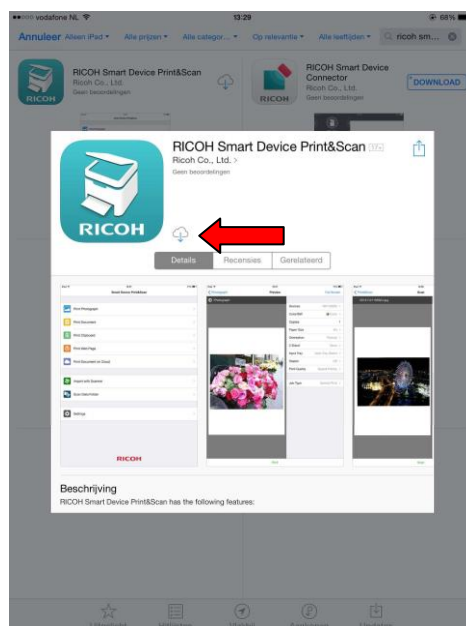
●●○○○ vodafone NL 13:29 68%

Annuleer Alleen iPad Alle prijzen Alle categor... Op relevantie Alle leeftijden ricoh sm...

RICOH Smart Device Print&Scan
Ricoh Co., Ltd.
Geen beoordelingen

RICOH

RICOH Smart Device Connector
Ricoh Co., Ltd.
Geen beoordelingen

DOWNLOAD

RICOH

RICOH Smart Device Print&Scan 17+
Ricoh Co., Ltd. >
Geen beoordelingen

RICOH

Details Recensies Gerelateerd

Smart Device Print&Scan

Print Photograph

Print Document

Print Clipboard

Print Web Page

Print Document on Cloud

Import with Scanner

Scan Data Folder

Settings

RICOH

Photograph

Preview

Print

Beschrijving
RICOH Smart Device Print&Scan has the following features: